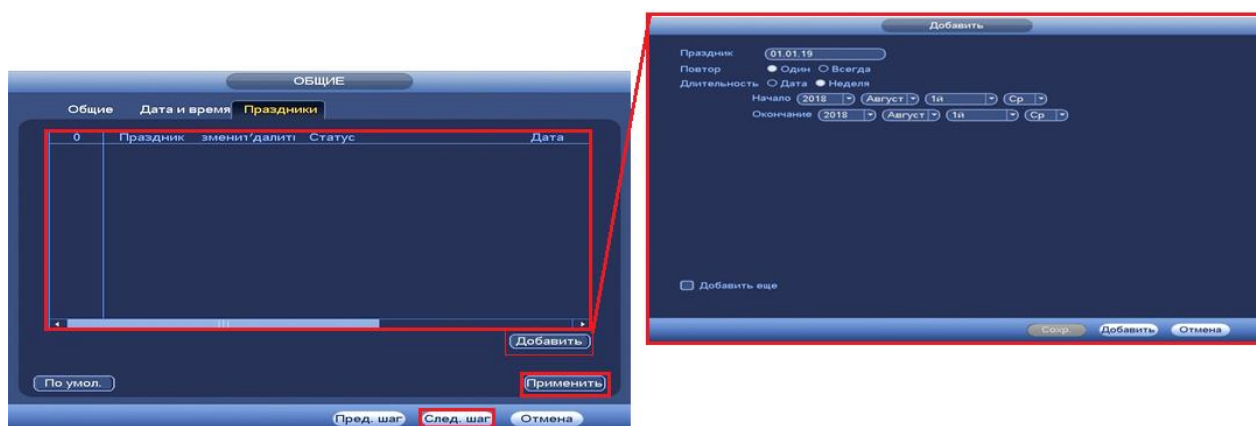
ОБЩИЕ

Общие Дата и время Праздники

| 0 | Праздник | зменит | далит | Статус | Дата |
|---|---|---|---|---|---|

Добавить

По умол.

Применить

Пред. шаг След. шаг Отмена

Добавить

Праздник 01.01.19
Повтор Один Всегда
Длительность Дата Неделя
Начало 2018 Август 1й Ср
Окончание 2018 Август 1й Ср

Добавить еще

Сохр. Добавить Отмена